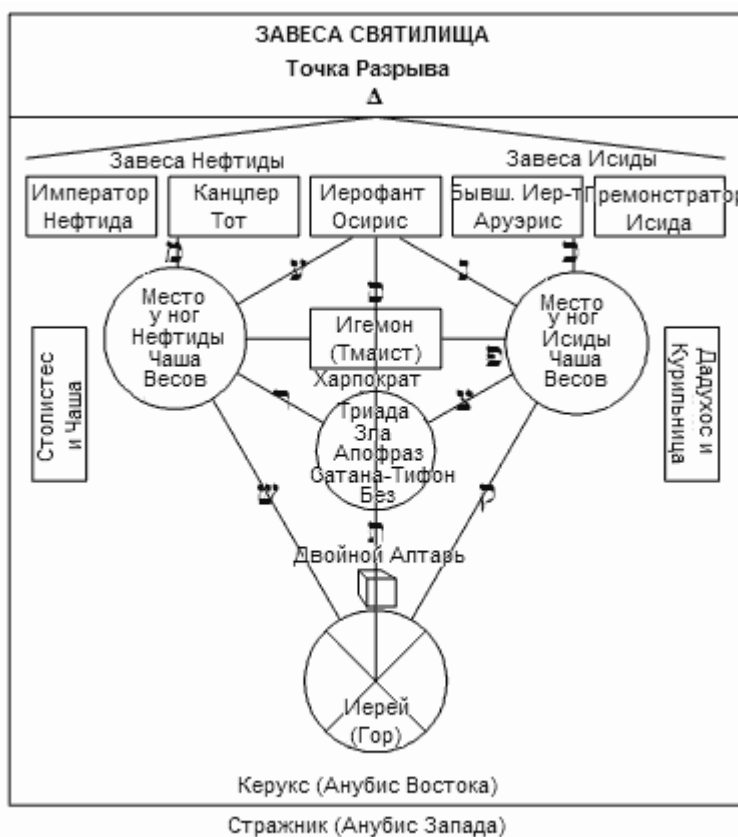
ЗАВЕСА СВЯТИЛИЩА
Точка Разрыва
Δ

Завеса Нефтиды
Завеса Исиды

Император Нефтида
Канцлер Тот
Иерофант Осирис
Бывш. Иер-т Аруэрис
Премонстратор Исида

מ
ע
מ
נ
ב

Место у ног Нефтиды Чаша Весов
Игемон (Тмаист)
Место у ног Исиды Чаша Весов

Столистес и Чаша
Дадухос и Курильница

Харпократ
ר
פ
צ

Триада Зла Апофраз Сатана-Тифон Без

ש
ח
ק

Двойной Алтарь

Иерей (Гор)

Керукс (Анубис Востока)

Стражник (Анубис Запада)